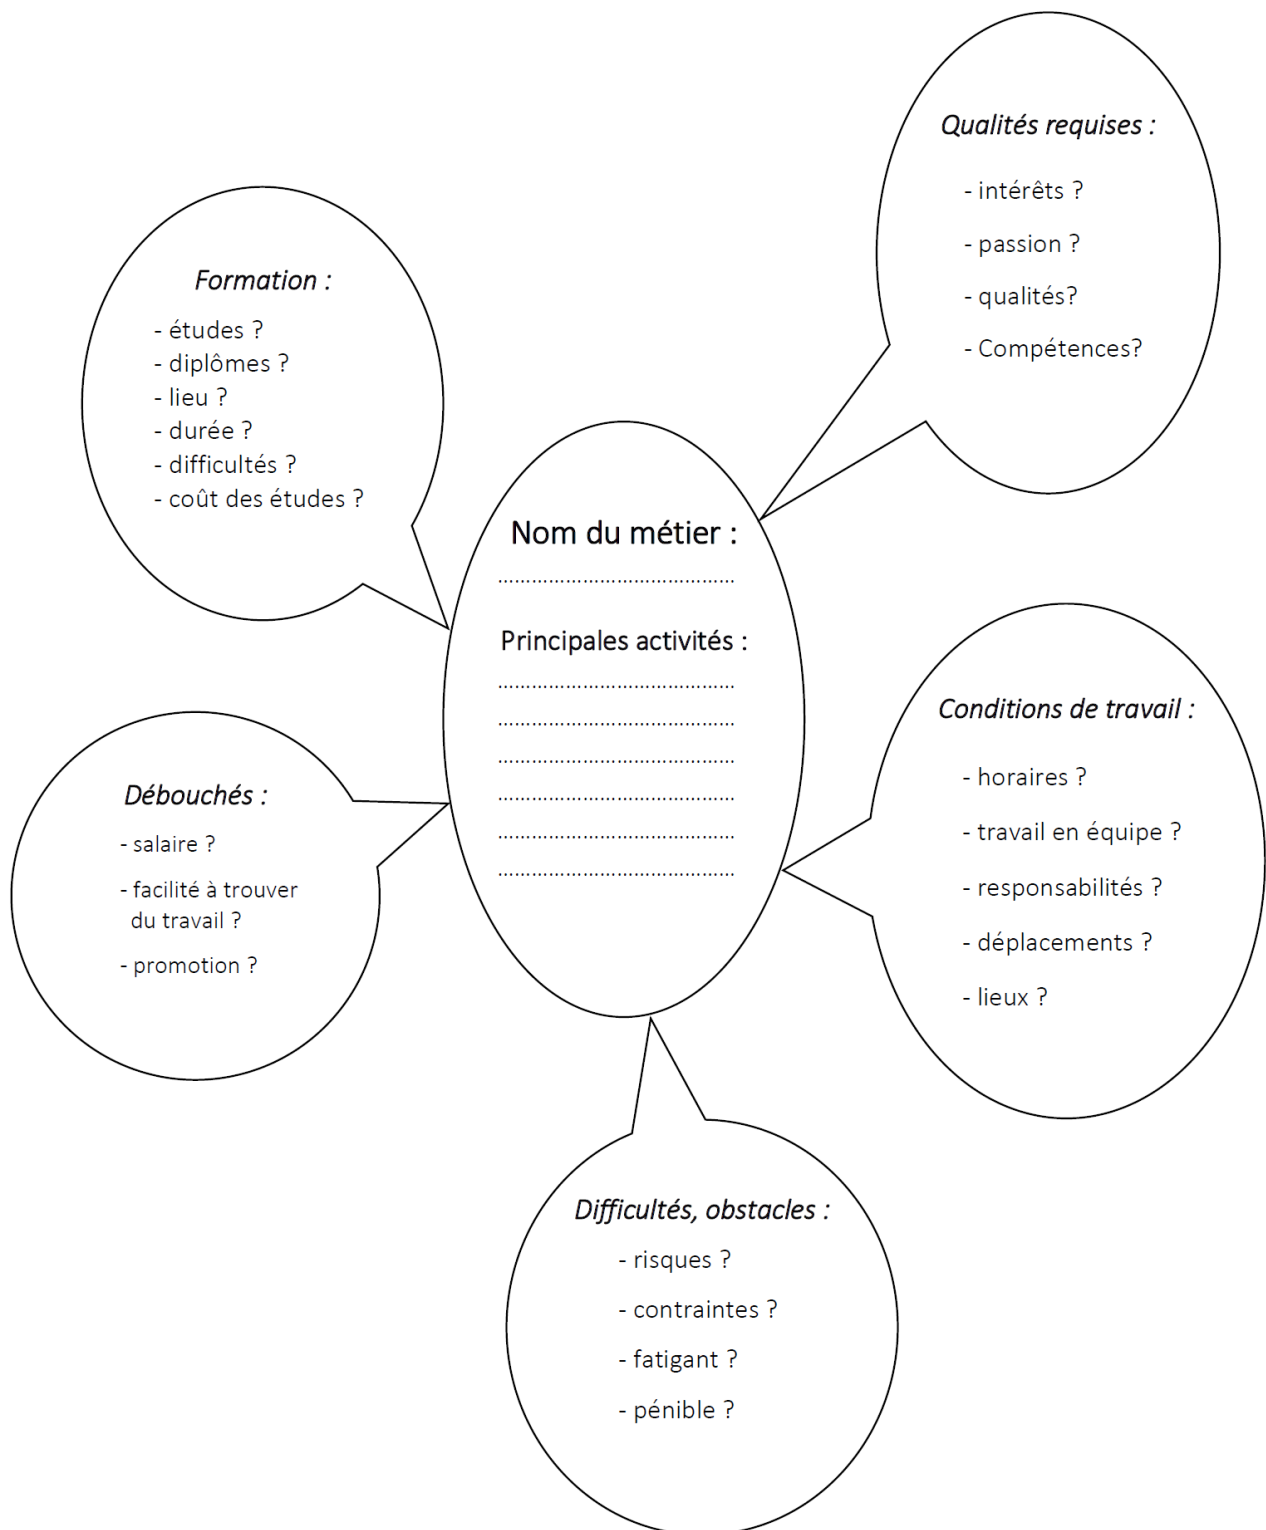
Qualités requises :

- intérêts ?

- passion ?

- qualités?

- Compétences?

Formation :

- études ?
- diplômes ?
- lieu ?
- durée ?
- difficultés ?
- coût des études ?

Nom du métier :

..........................................

Principales activités :

..........................................
..........................................
..........................................
..........................................
..........................................
..........................................

Conditions de travail :

- horaires ?

- travail en équipe ?

- responsabilités ?

- déplacements ?

- lieux ?

Débouchés :

- salaire ?

- facilité à trouver du travail ?

- promotion ?

Difficultés, obstacles :

- risques ?

- contraintes ?

- fatigant ?

- pénible ?